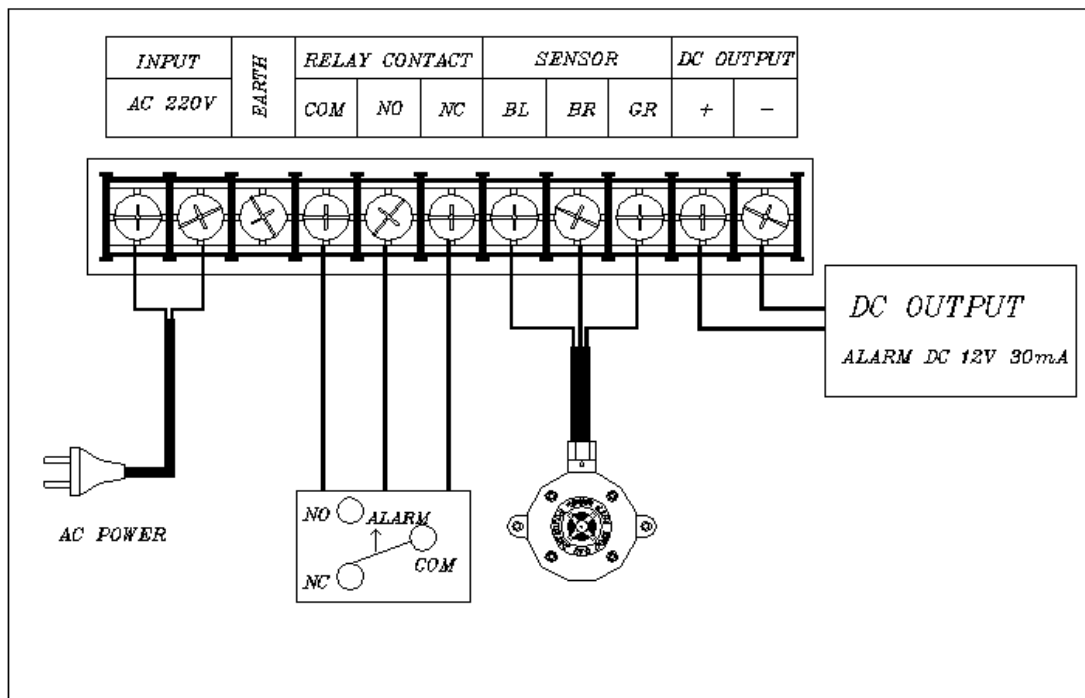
| INPUT | EARTH | RELAY CONTACT | | | SENSOR | | | DC OUTPUT | |
|---|---|---|---|---|---|---|---|---|---|
| AC 220V | | COM | NO | NC | BL | BR | GR | + | − |

DC OUTPUT

ALARM DC 12V 30mA

AC POWER

NO

ALARM

COM

NC